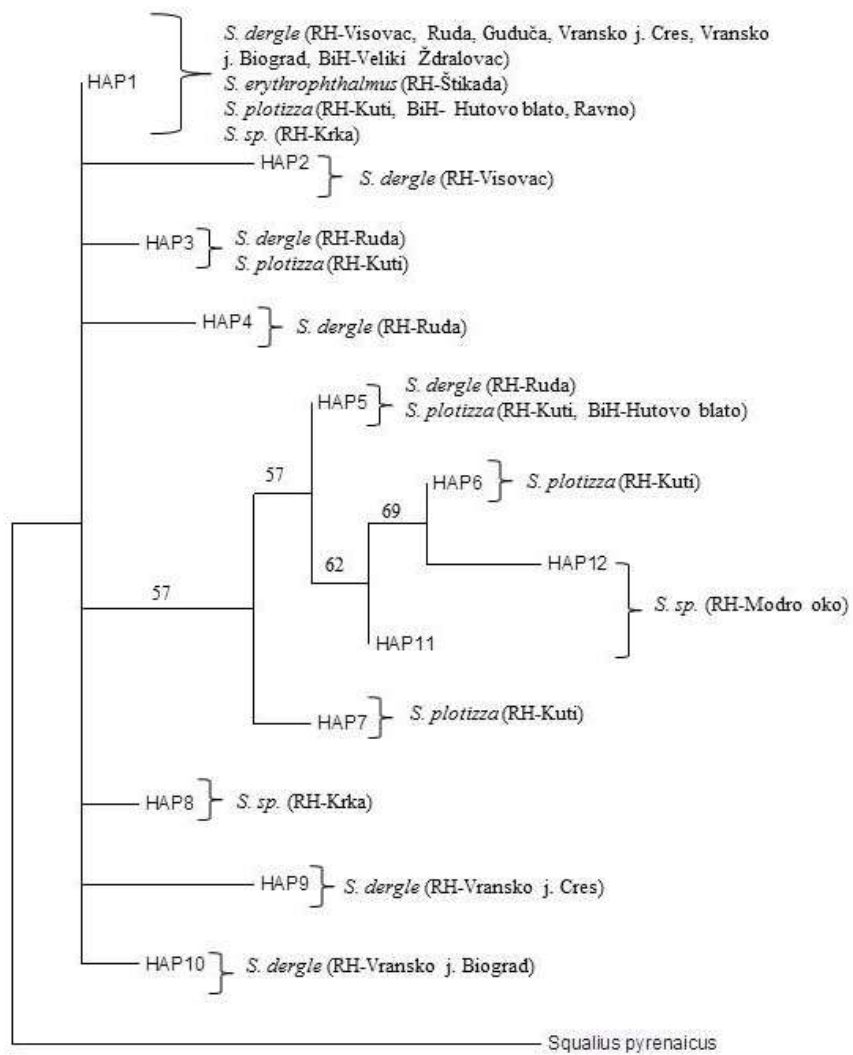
HAP1
S. dergle (RH-Visovac, Ruda, Gudača, Vransko j. Cres, Vransko j. Biograd, BiH-Veliki Ždralovac)
S. erythrophthalmus (RH-Štikada)
S. plotizza (RH-Kuti, BiH- Hutovo blato, Ravno)
S. sp. (RH-Krka)

HAP2 S. dergle (RH-Visovac)

HAP3 S. dergle (RH-Ruda)
S. plotizza (RH-Kuti)

HAP4 S. dergle (RH-Ruda)

HAP5 S. dergle (RH-Ruda)
S. plotizza (RH-Kuti, BiH-Hutovo blato)

57

HAP6 S. plotizza (RH-Kuti)

69

HAP12

62

S. sp. (RH-Modro oko)

57

HAP11

HAP7 S. plotizza (RH-Kuti)

HAP8 S. sp. (RH-Krka)

HAP9 S. dergle (RH-Vransko j. Cres)

HAP10 S. dergle (RH-Vransko j. Biograd)

Squalius pyrenaicus